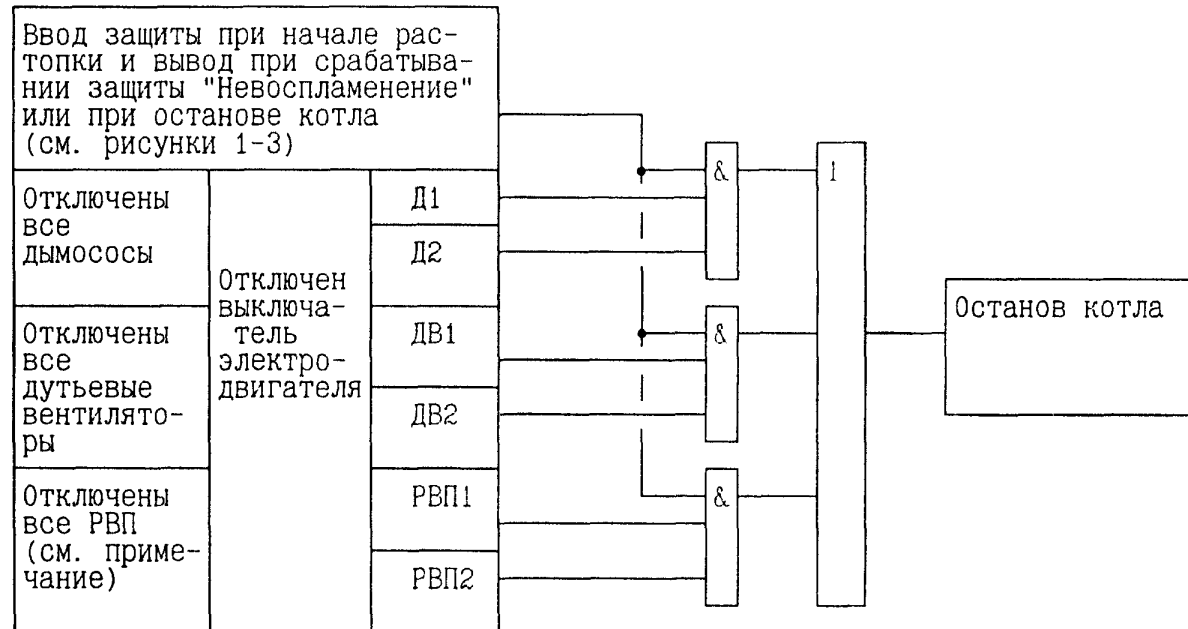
Ввод защиты при начале растопки и вывод при срабатывании защиты "Невоспламенение" или при останове котла (см. рисунки 1-3)

Отключены все дымососы

Отключен выключатель электродвигателя

Д1

Д2

Отключены все дутьевые вентиляторы

ДВ1

ДВ2

Отключены все РВП (см. примечание)

РВП1

РВП2

&

&

&

1

Останов котла